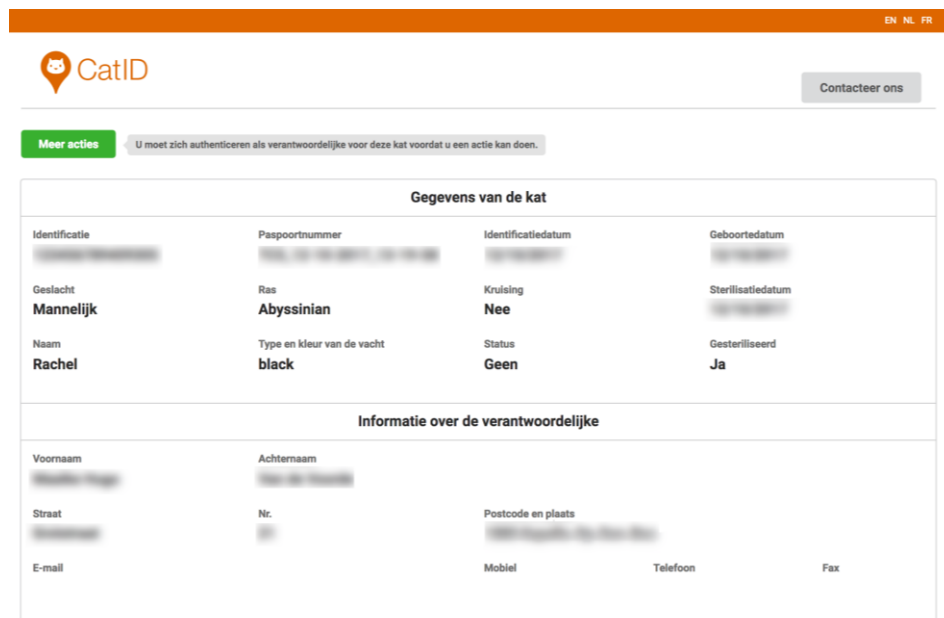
EN NL FR

CatID

Contacteer ons

Meer acties

U moet zich authenticeren als verantwoordelijke voor deze kat voordat u een actie kan doen.

Gegevens van de kat

Identificatie
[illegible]

Paspoortnummer
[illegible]

Identificatiedatum
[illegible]

Geboortedatum
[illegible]

Geslacht
Mannelijk

Ras
Abyssinian

Kruising
Nee

Sterilisatiedatum
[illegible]

Naam
Rachel

Type en kleur van de vacht
black

Status
Geen

Gesteriliseerd
Ja

Informatie over de verantwoordelijke

Voornaam
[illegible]

Achternaam
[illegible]

Straat
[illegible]

Nr.
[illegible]

Postcode en plaats
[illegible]

E-mail

Mobiel

Telefoon

Fax